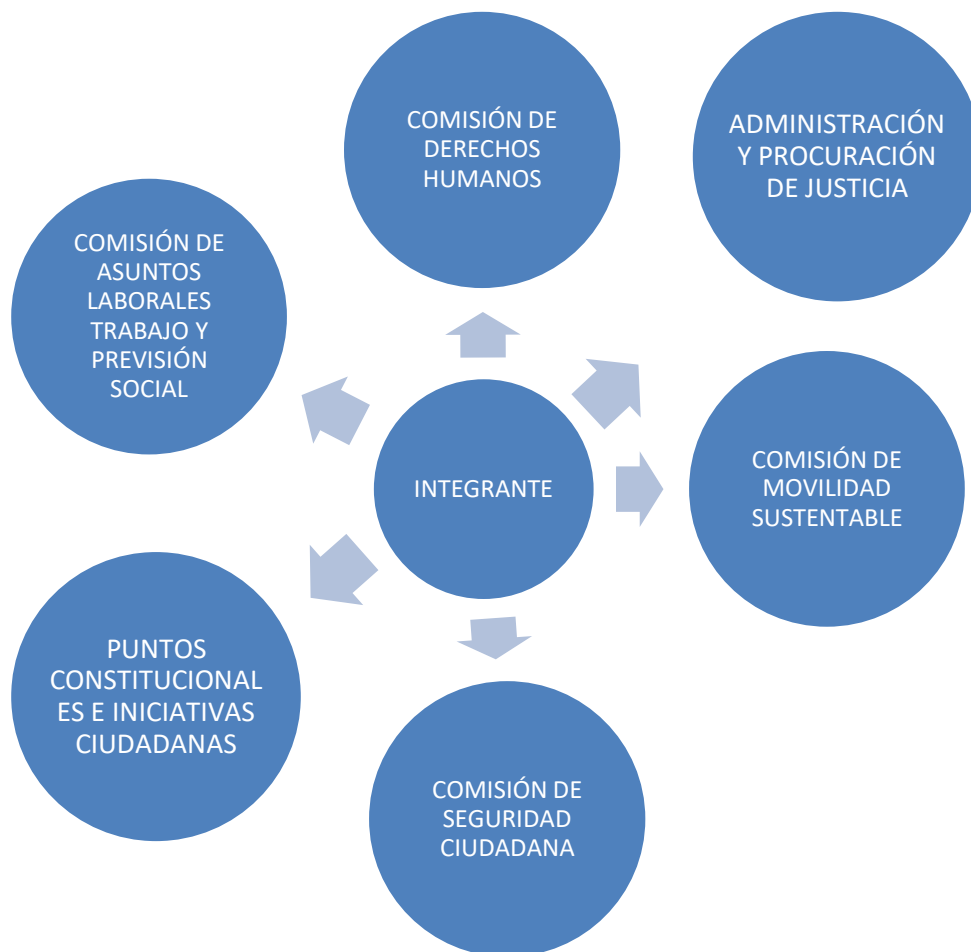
COMISIÓN DE DERECHOS HUMANOS

ADMINISTRACIÓN Y PROCURACIÓN DE JUSTICIA

COMISIÓN DE ASUNTOS LABORALES TRABAJO Y PREVISIÓN SOCIAL

INTEGRANTE

COMISIÓN DE MOVILIDAD SUSTENTABLE

PUNTOS CONSTITUCIONALES E INICIATIVAS CIUDADANAS

COMISIÓN DE SEGURIDAD CIUDADANA